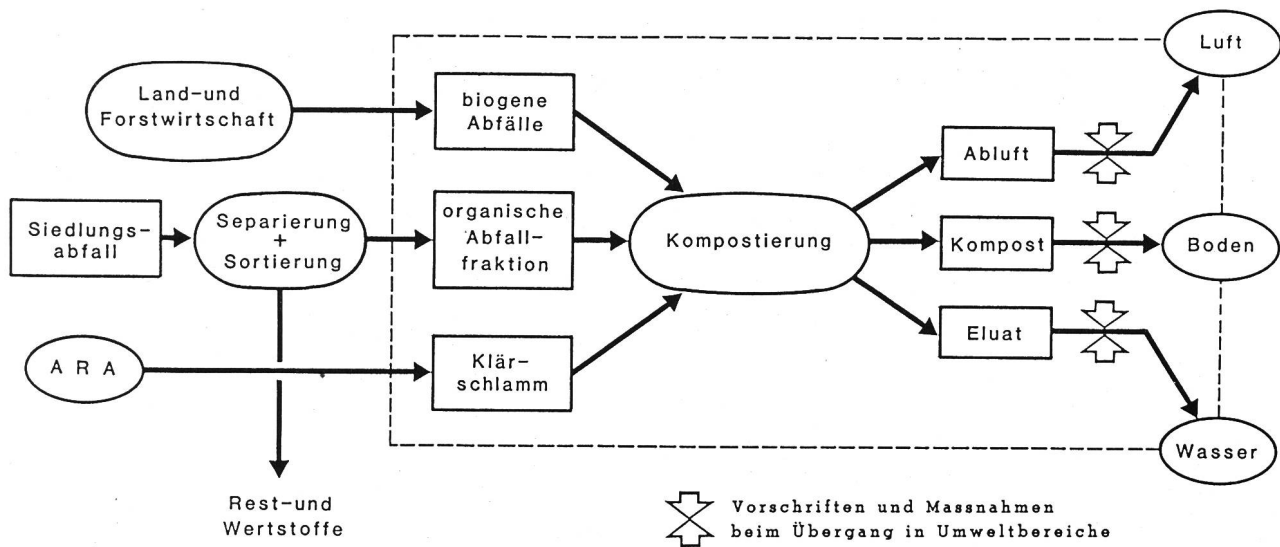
Luft

Land-und Forstwirtschaft

biogene Abfälle

Abluft

Siedlungsabfall

Separierung + Sortierung

organische Abfallfraktion

Kompostierung

Kompost

Boden

ARA

Klärschlamm

Eluat

Wasser

Rest-und Wertstoffe

Vorschriften und Massnahmen beim Übergang in Umweltbereiche